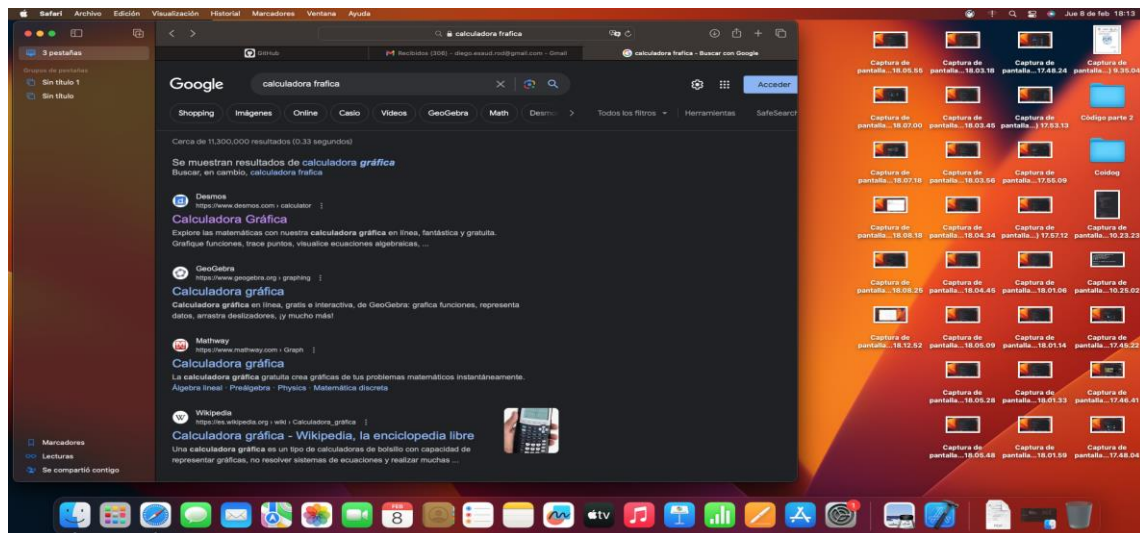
Safari Archivo Edición Visualización Historial Marcadores Ventana Ayuda
Jue 8 de feb 18:13

3 pestañas
Grupos de pestañas
Sin título 1
Sin título

calculadora frafica

GitHub
Recibidos (306) - diego.esaud.rod@gmail.com - Gmail
calculadora frafica - Buscar con Google

Google
calculadora frafica
Acceder

Shopping Imágenes Online Casio Videos GeoGebra Math Desmos Todos los filtros Herramientas SafeSearch

Cerca de 11,300,000 resultados (0.33 segundos)

Se muestran resultados de calculadora gráfica
Buscar, en cambio, calculadora frafica

Desmos
https://www.desmos.com › calculator
Calculadora Gráfica
Explore las matemáticas con nuestra calculadora gráfica en línea, fantástica y gratuita. Grafique funciones, trace puntos, visualice ecuaciones algebraicas, ...

GeoGebra
https://www.geogebra.org › graphing
Calculadora gráfica
Calculadora gráfica en línea, gratis e interactiva, de GeoGebra: grafica funciones, representa datos, arrastra deslizadores, ¡y mucho más!

Mathway
https://www.mathway.com › Graph
Calculadora gráfica
La calculadora gráfica gratuita crea gráficas de tus problemas matemáticos instantáneamente.
Álgebra lineal · Preálgebra · Physics · Matemática discreta

Wikipedia
https://es.wikipedia.org › wiki › Calculadora_gráfica
Calculadora gráfica - Wikipedia, la enciclopedia libre
Una calculadora gráfica es un tipo de calculadoras de bolsillo con capacidad de representar gráficas, no resolver sistemas de ecuaciones y realizar muchas ...

Marcadores
Lecturas
Se compartió contigo

Captura de pantalla...18.05.55
Captura de pantalla...18.03.18
Captura de pantalla...17.48.24
Captura de pantalla...) 9.35.04
Captura de pantalla...18.07.00
Captura de pantalla...18.03.45
Captura de pantalla...) 17.53.13
Código parte 2
Captura de pantalla...18.07.18
Captura de pantalla...18.03.56
Captura de pantalla...17.55.09
Coidog
Captura de pantalla...18.08.18
Captura de pantalla...18.04.34
Captura de pantalla...) 17.57.12
Captura de pantalla...10.23.23
Captura de pantalla...18.09.25
Captura de pantalla...18.04.45
Captura de pantalla...18.01.06
Captura de pantalla...10.25.02
Captura de pantalla...18.12.52
Captura de pantalla...18.05.09
Captura de pantalla...18.01.14
Captura de pantalla...17.45.22
Captura de pantalla...18.05.28
Captura de pantalla...18.01.33
Captura de pantalla...17.46.41
Captura de pantalla...18.05.48
Captura de pantalla...18.01.59
Captura de pantalla...17.48.04

FEB 8
tv